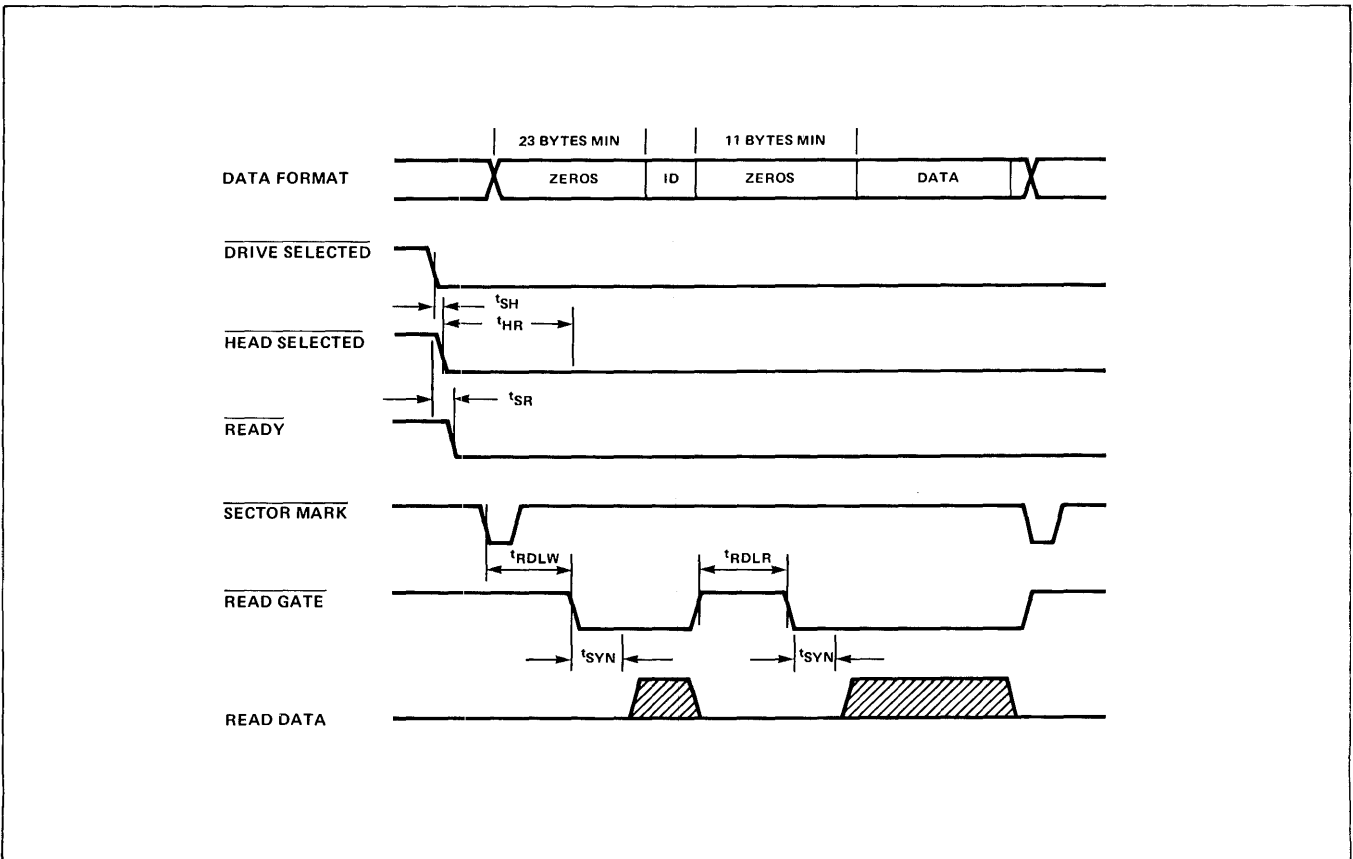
23 BYTES MIN

11 BYTES MIN

DATA FORMAT

ZEROS

ID

ZEROS

DATA

$\overline{\text{DRIVE SELECTED}}$

$t_{SH}$

$t_{HR}$

$\overline{\text{HEAD SELECTED}}$

$t_{SR}$

$\overline{\text{READY}}$

$\overline{\text{SECTOR MARK}}$

$t_{RDLW}$

$t_{RDLR}$

$\overline{\text{READ GATE}}$

$t_{SYN}$

$t_{SYN}$

READ DATA